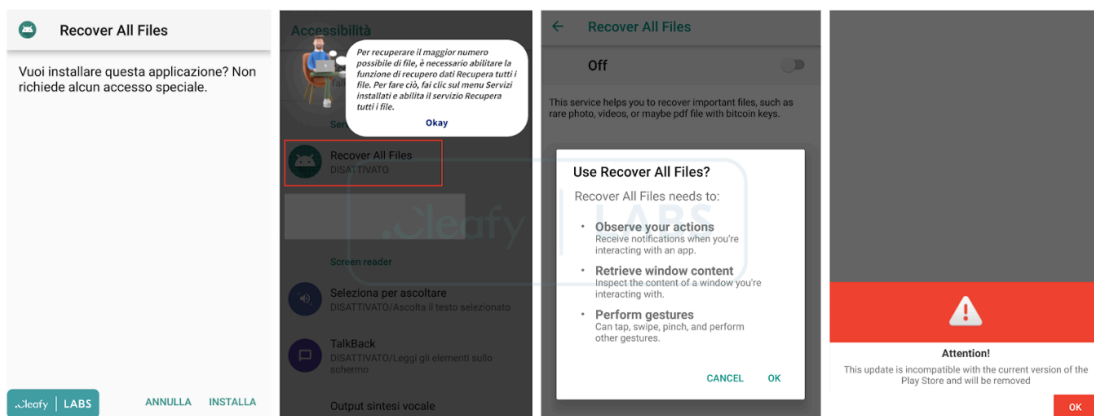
Recover All Files

Vuoi installare questa applicazione? Non richiede alcun accesso speciale.

Cleafy | LABS

ANNULLA INSTALLA

Accessibilità

Per recuperare il maggior numero possibile di file, è necessario abilitare la funzione di recupero dati Recupera tutti i file. Per fare ciò, fai clic sul menu Servizi installati e abilita il servizio Recupera tutti i file.

Okay

Serv

Recover All Files
DISATTIVATO

Screen reader

Seleziona per ascoltare
DISATTIVATO/Ascolta il testo selezionato

TalkBack
DISATTIVATO/Leggi gli elementi sullo schermo

Output sintesi vocale

Cleafy LABS

Recover All Files

Off

This service helps you to recover important files, such as rare photo, videos, or maybe pdf file with bitcoin keys.

Use Recover All Files?

Recover All Files needs to:

Observe your actions
Receive notifications when you're interacting with an app.

Retrieve window content
Inspect the content of a window you're interacting with.

Perform gestures
Can tap, swipe, pinch, and perform other gestures.

CANCEL OK

Attention!

This update is incompatible with the current version of the Play Store and will be removed

OK